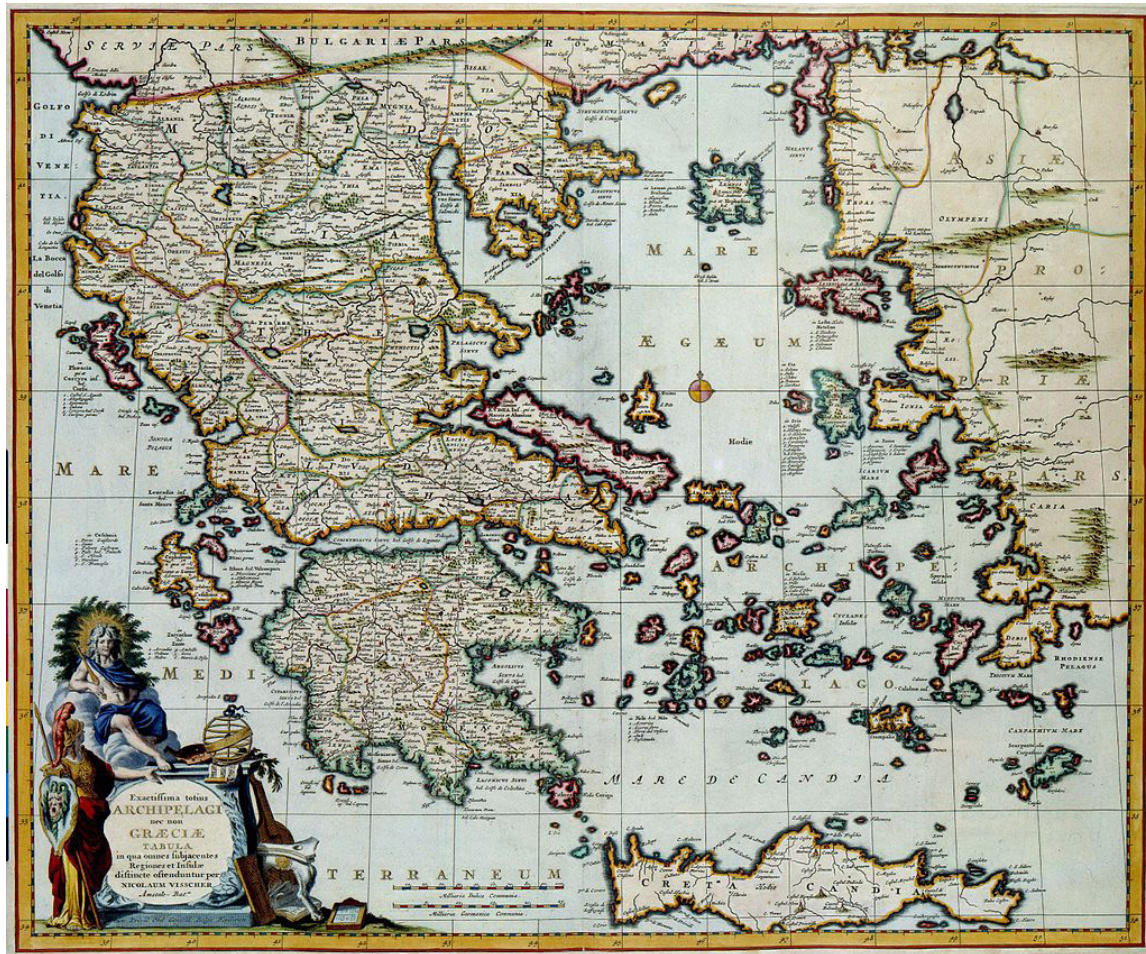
SERVIÆ PARS

BULGARIÆ PARS

ROMANIÆ

GOLFO DI VENETIA

La Bocca del Golfo di Venetia

MACEDONIA

THESSALIA

ACHAIA

MARE ÆGÆUM

ARCHIPELAGO

ASIÆ PROPRIÆ PARS

OLYMPENI

IONIA

CARIA

Rhodiense Pelagus

Carpathium Mare

MARE MEDITERRANEUM

MARE DE CANDIA

CRETA

CANDIA

Cycladæ Insulæ

Icarium Mare

Myrtoum Mare

Pelasgicus Sinus

Strymonicus Sinus

Negroponte

Rhodis

Morea

Exactissima totius ARCHIPELAGI nec non GRÆCIÆ TABULA in qua omnes subjacentes Regiones et Insulæ distincte ostenduntur per NICOLAUM VISSCHER Amstel. Bat.

Milliaria Italica Communia

Milliaria Germanica Communia